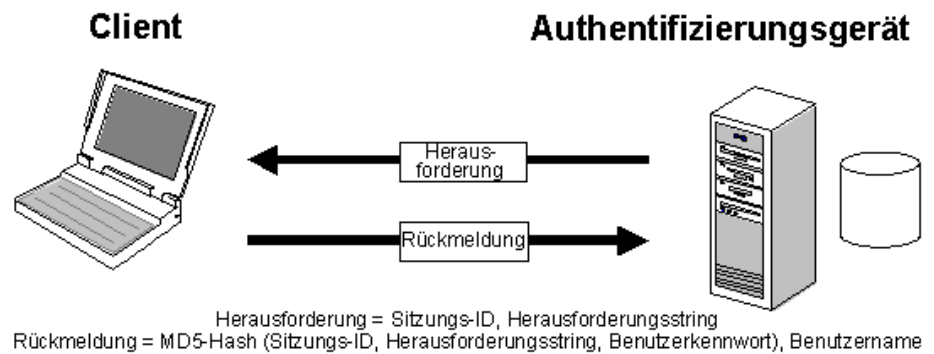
Client

Authentifizierungsgerät

Herausforderung

Rückmeldung

Herausforderung = Sitzungs-ID, Herausforderungsstring
Rückmeldung = MD5-Hash (Sitzungs-ID, Herausforderungsstring, Benutzerkennwort), Benutzername